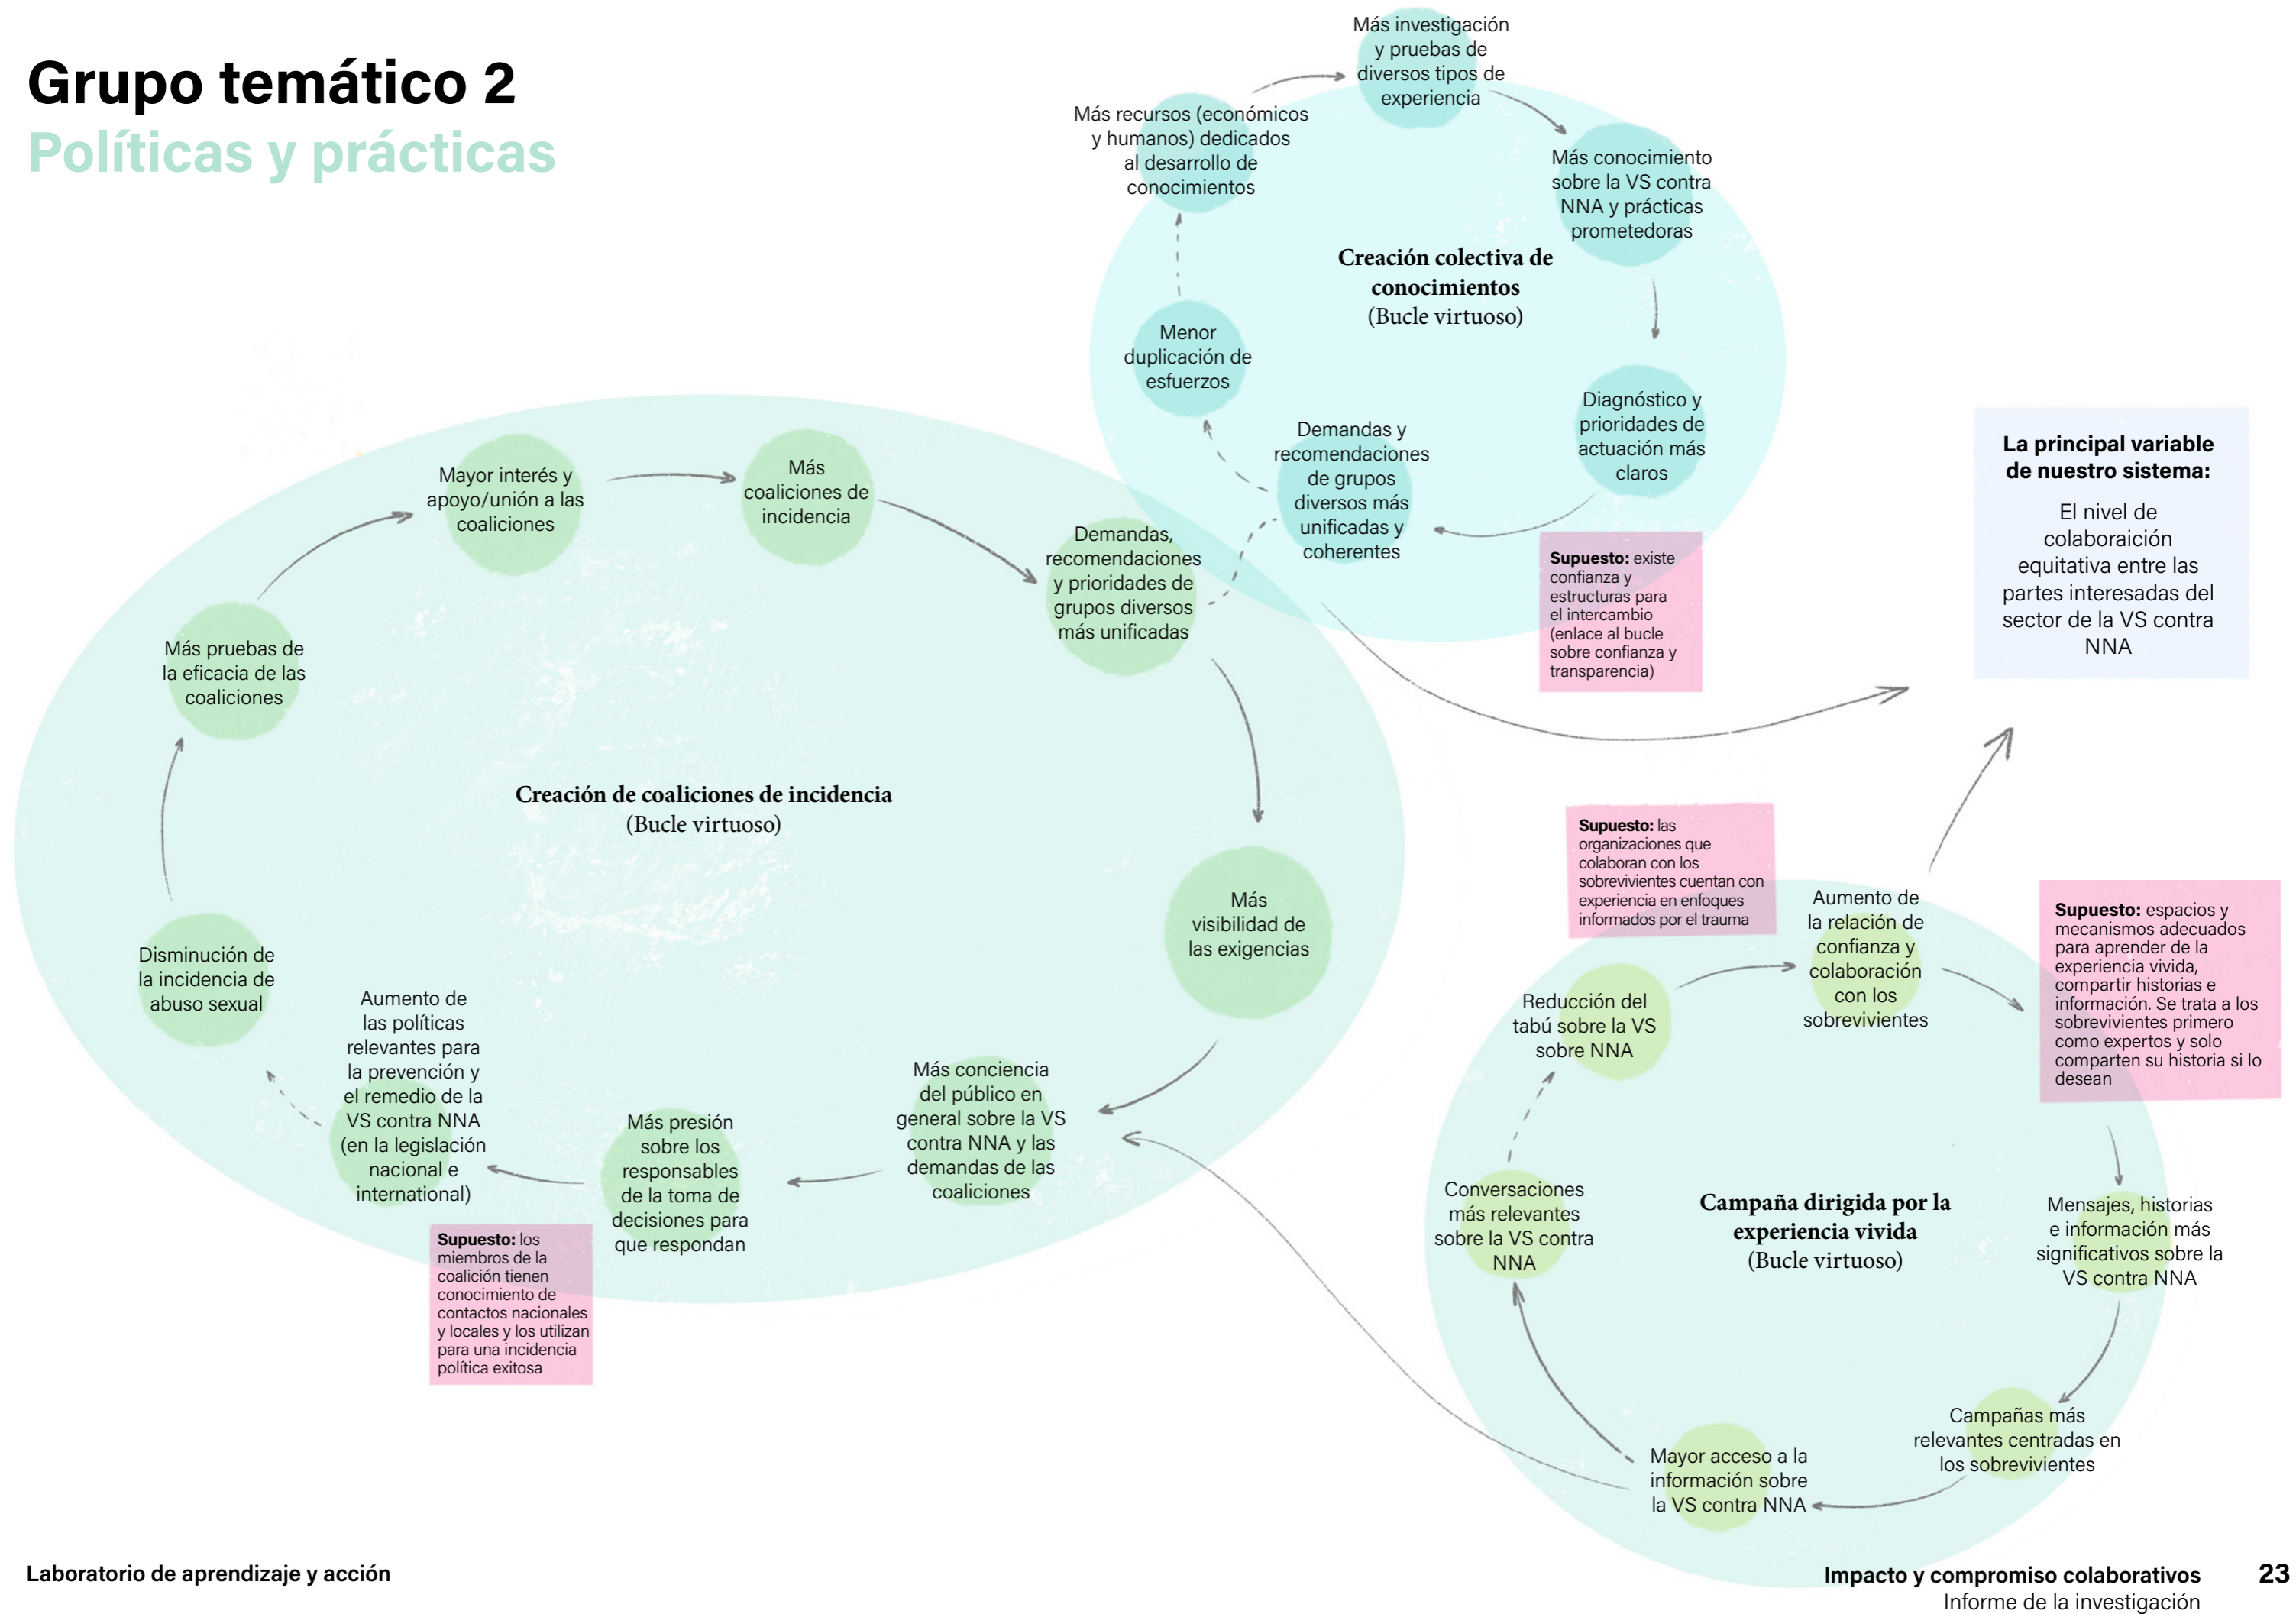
Grupo temático 2
Políticas y prácticas

Más investigación y pruebas de diversos tipos de experiencia

Más recursos (económicos y humanos) dedicados al desarrollo de conocimientos

Más conocimiento sobre la VS contra NNA y prácticas prometedoras

Creación colectiva de conocimientos
(Bucle virtuoso)

Menor duplicación de esfuerzos

Diagnóstico y prioridades de actuación más claros

Demandas y recomendaciones de grupos diversos más unificadas y coherentes

Supuesto: existe confianza y estructuras para el intercambio (enlace al bucle sobre confianza y transparencia)

La principal variable de nuestro sistema:

El nivel de colaboraición equitativa entre las partes interesadas del sector de la VS contra NNA

Mayor interés y apoyo/unión a las coaliciones

Más coaliciones de incidencia

Demandas, recomendaciones y prioridades de grupos diversos más unificadas

Más pruebas de la eficacia de las coaliciones

Creación de coaliciones de incidencia
(Bucle virtuoso)

Más visibilidad de las exigencias

Disminución de la incidencia de abuso sexual

Aumento de las políticas relevantes para la prevención y el remedio de la VS contra NNA (en la legislación nacional e international)

Más presión sobre los responsables de la toma de decisiones para que respondan

Más conciencia del público en general sobre la VS contra NNA y las demandas de las coaliciones

Supuesto: los miembros de la coalición tienen conocimiento de contactos nacionales y locales y los utilizan para una incidencia política exitosa

Supuesto: las organizaciones que colaboran con los sobrevivientes cuentan con experiencia en enfoques informados por el trauma

Aumento de la relación de confianza y colaboración con los sobrevivientes

Supuesto: espacios y mecanismos adecuados para aprender de la experiencia vivida, compartir historias e información. Se trata a los sobrevivientes primero como expertos y solo comparten su historia si lo desean

Reducción del tabú sobre la VS sobre NNA

Conversaciones más relevantes sobre la VS contra NNA

Campaña dirigida por la experiencia vivida
(Bucle virtuoso)

Mensajes, historias e información más significativos sobre la VS contra NNA

Campañas más relevantes centradas en los sobrevivientes

Mayor acceso a la información sobre la VS contra NNA

Laboratorio de aprendizaje y acción

Impacto y compromiso colaborativos
Informe de la investigación

23